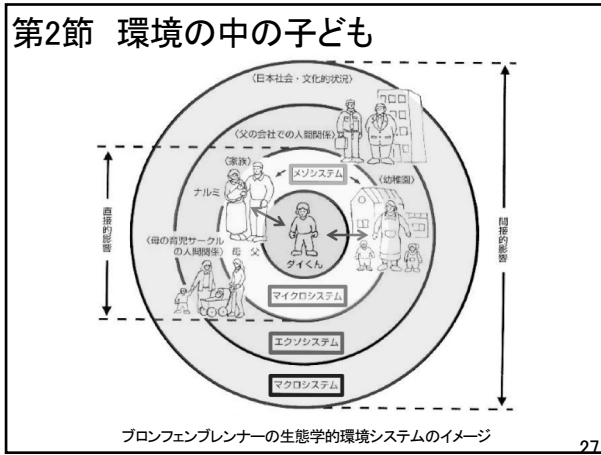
第2節　環境の中の子ども

〈日本社会・文化的状況〉

〈父の会社での人間関係〉

〈家族〉

メゾシステム

〈幼稚園〉

ナルミ

〈母の育児サークルの人間関係〉

母　父

ダイくん

マイクロシステム

エクソシステム

マクロシステム

直接的影響

間接的影響

ブロンフェンブレンナーの生態学的環境システムのイメージ

27